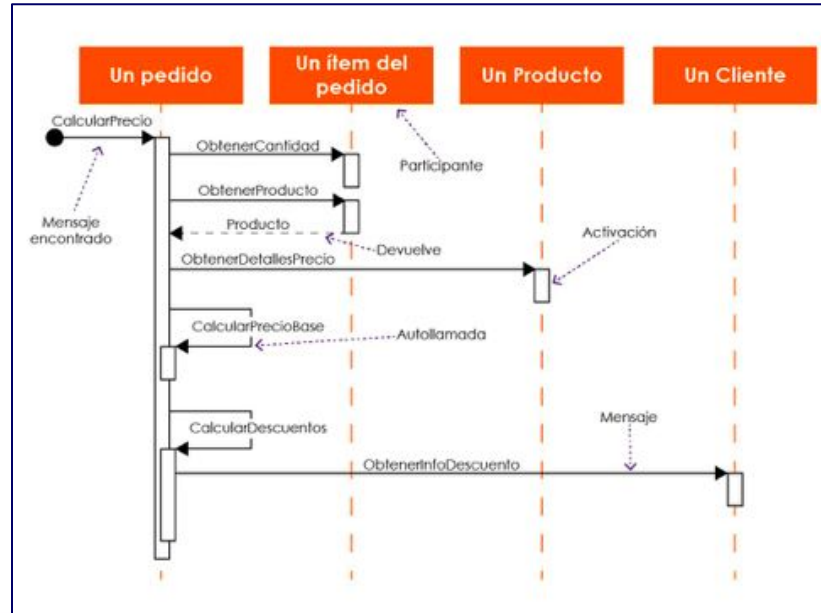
Un pedido

Un ítem del pedido

Un Producto

Un Cliente

CalcularPrecio

ObtenerCantidad

Participante

ObtenerProducto

Mensaje encontrado

Producto

Devuelve

Activación

ObtenerDetallesPrecio

CalcularPrecioBase

Autollamada

CalcularDescuentos

Mensaje

ObtenerInfoDescuento